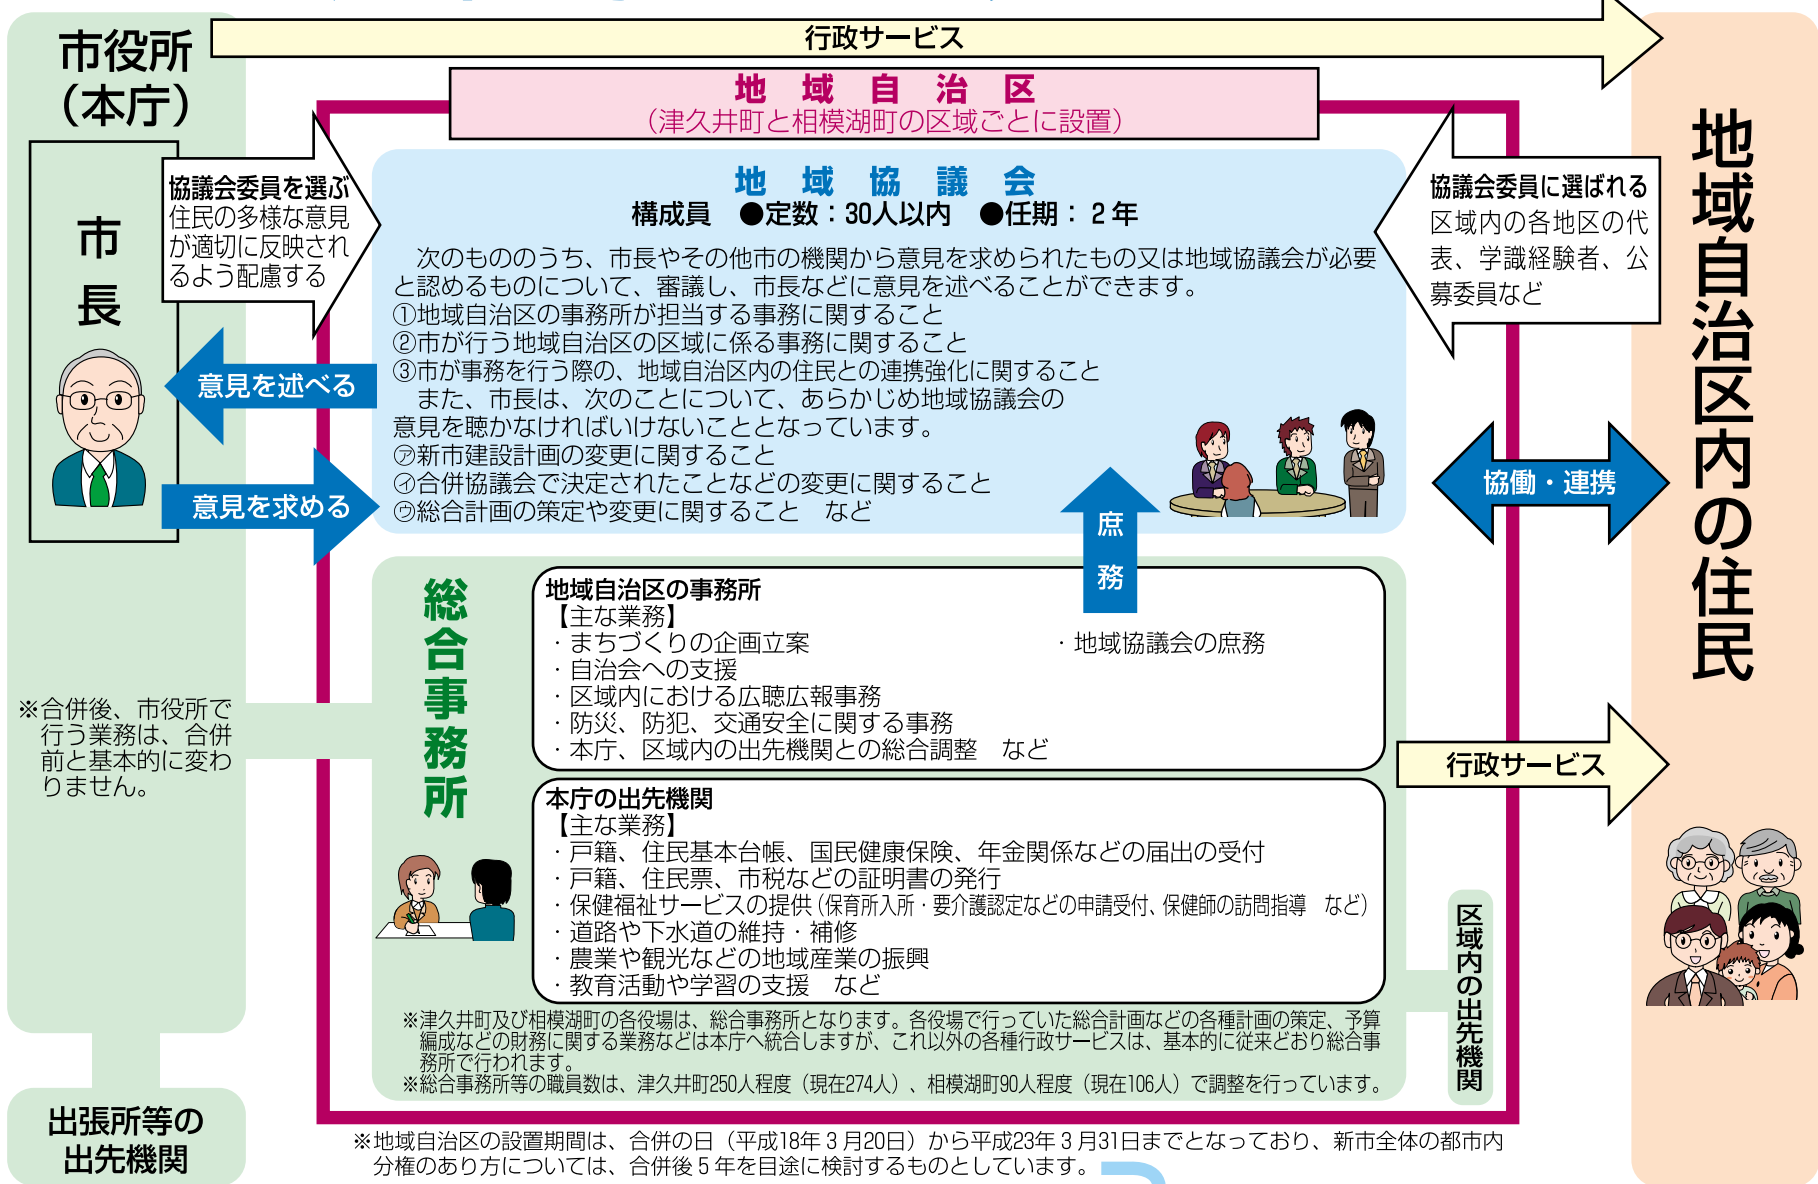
市役所（本庁）

行政サービス

地域自治区
（津久井町と相模湖町の区域ごとに設置）

市長

協議会委員を選ぶ
住民の多様な意見が適切に反映されるよう配慮する

地域協議会
構成員　●定数：30人以内　●任期：２年

次のもののうち、市長やその他市の機関から意見を求められたもの又は地域協議会が必要と認めるものについて、審議し、市長などに意見を述べることができます。
①地域自治区の事務所が担当する事務に関すること
②市が行う地域自治区の区域に係る事務に関すること
③市が事務を行う際の、地域自治区内の住民との連携強化に関すること
また、市長は、次のことについて、あらかじめ地域協議会の意見を聴かなければいけないこととなっています。
㋐新市建設計画の変更に関すること
㋑合併協議会で決定されたことなどの変更に関すること
㋒総合計画の策定や変更に関すること　など

協議会委員に選ばれる
区域内の各地区の代表、学識経験者、公募委員など

地域自治区内の住民

意見を述べる

意見を求める

庶務

協働・連携

総合事務所

地域自治区の事務所
【主な業務】
・まちづくりの企画立案
・自治会への支援
・区域内における広聴広報事務
・防災、防犯、交通安全に関する事務
・本庁、区域内の出先機関との総合調整　など
・地域協議会の庶務

※合併後、市役所で行う業務は、合併前と基本的に変わりません。

行政サービス

本庁の出先機関
【主な業務】
・戸籍、住民基本台帳、国民健康保険、年金関係などの届出の受付
・戸籍、住民票、市税などの証明書の発行
・保健福祉サービスの提供（保育所入所・要介護認定などの申請受付、保健師の訪問指導　など）
・道路や下水道の維持・補修
・農業や観光などの地域産業の振興
・教育活動や学習の支援　など

区域内の出先機関

※津久井町及び相模湖町の各役場は、総合事務所となります。各役場で行っていた総合計画などの各種計画の策定、予算編成などの財務に関する業務などは本庁へ統合しますが、これ以外の各種行政サービスは、基本的に従来どおり総合事務所で行われます。
※総合事務所等の職員数は、津久井町250人程度（現在274人）、相模湖町90人程度（現在106人）で調整を行っています。

出張所等の出先機関

※地域自治区の設置期間は、合併の日（平成18年３月20日）から平成23年３月31日までとなっており、新市全体の都市内分権のあり方については、合併後５年を目途に検討するものとしています。